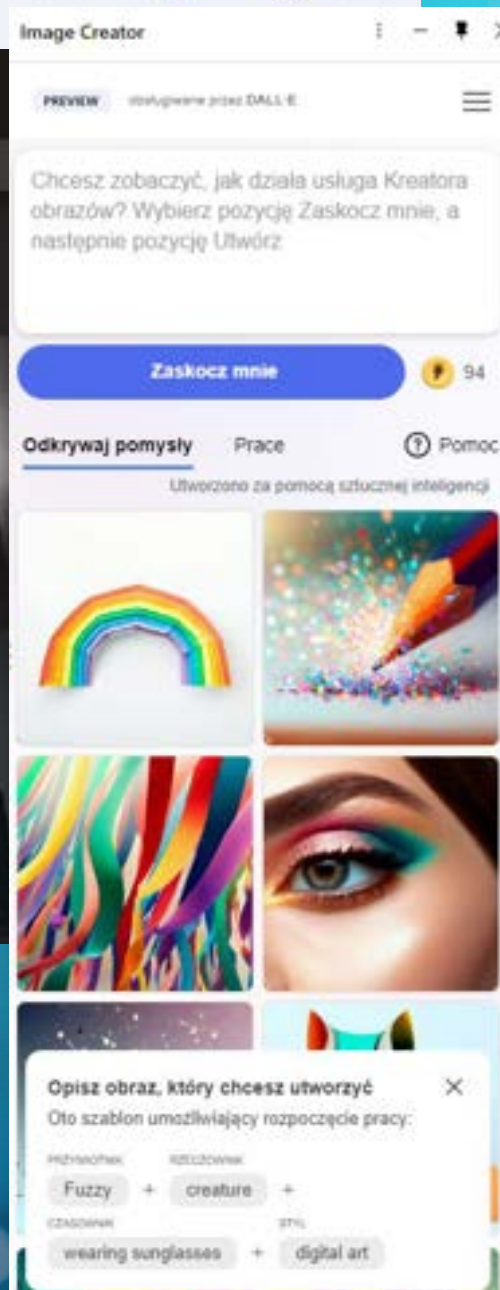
Image Creator

PREVIEW obsługiwane przez DALL·E

Chcesz zobaczyć, jak działa usługa Kreatora obrazów? Wybierz pozycję Zaskocz mnie, a następnie pozycję Utwórz

Zaskocz mnie

94

Odkrywaj pomysły Prace Pomoc

Utworzono za pomocą sztucznej inteligencji

Opisz obraz, który chcesz utworzyć

Oto szablon umożliwiający rozpoczęcie pracy:

PRZYMIOTNIK RZECZOWNIK

Fuzzy + creature +

CZASOWNIK STYL

wearing sunglasses + digital art